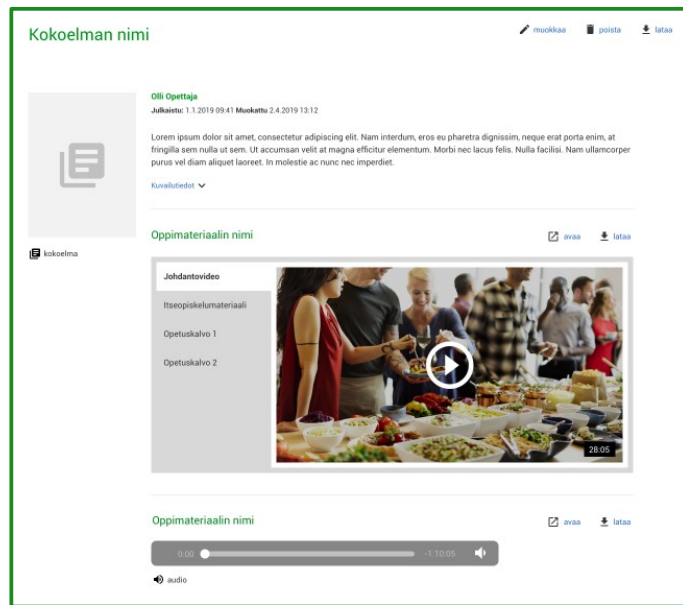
Kokoelman nimi

muokkaa poista lataa

Olli Opettaja
Julkaistu: 1.1.2019 09:41 Muokattu 2.4.2019 13:12

Lorem ipsum dolor sit amet, consectetur adipiscing elit. Nam interdum, eros eu pharetra dignissim, neque erat porta enim, at fringilla sem nulla ut sem. Ut accumsan velit at magna efficitur elementum. Morbi nec lacus felis. Nulla facilisi. Nam ullamcorper purus vel diam aliquet laoreet. In molestie ac nunc nec imperdiet.

Kuvailutiedot

kokoelma

Oppimateriaalin nimi

avaa lataa

Johdantovideo
Itseopiskelumateriaali
Opetuskalvo 1
Opetuskalvo 2

28:05

Oppimateriaalin nimi

avaa lataa

0:00 -1:10:05

audio